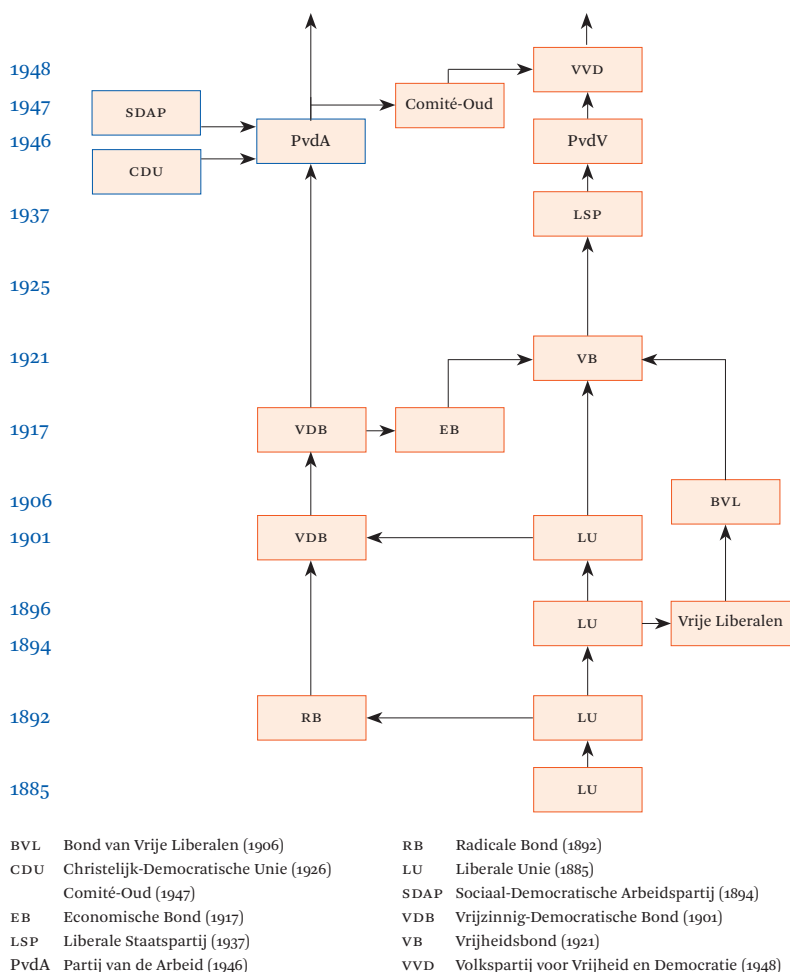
1948
1947
1946
1937
1925
1921
1917
1906
1901
1896
1894
1892
1885

SDAP
CDU
PvdA
Comité-Oud
VVD
PvdV
LSP
VB
VDB
EB
BVL
VDB
LU
LU
Vrije Liberalen
RB
LU
LU

| | | | |
|---|---|---|---|
| BVL | Bond van Vrije Liberalen (1906) | RB | Radicale Bond (1892) |
| CDU | Christelijk-Democratische Unie (1926) | LU | Liberale Unie (1885) |
| | Comité-Oud (1947) | SDAP | Sociaal-Democratische Arbeidspartij (1894) |
| EB | Economische Bond (1917) | VDB | Vrijzinnig-Democratische Bond (1901) |
| LSP | Liberale Staatspartij (1937) | VB | Vrijheidsbond (1921) |
| PvdA | Partij van de Arbeid (1946) | VVD | Volkspartij voor Vrijheid en Democratie (1948) |